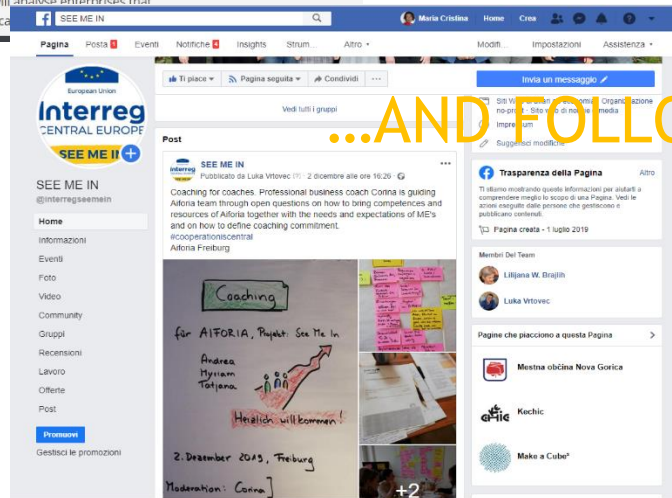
alalyse enterprises that
ca

SEE ME IN
Maria Cristina Home Crea

Pagina Posta 1 Eventi Notifiche 4 Insights Strum... Altro Modifi... Impostazioni Assistenza

European Union
Interreg
CENTRAL EUROPE
SEE ME IN

SEE ME IN
@interregseemein

Home
Informazioni
Eventi
Foto
Video
Community
Gruppi
Recensioni
Lavoro
Offerte
Post

Promuovi
Gestisci le promozioni

Ti piace Pagina seguita Condividi ...
Vedi tutti i gruppi

Invia un messaggio

Siti Web ... Organizzazione no-profit · Sito web di notizie e media
Impressum
Suggerisci modifiche

...AND FOLLO

Post

SEE ME IN
Pubblicato da Luka Vrtovec · 2 dicembre alle ore 16:26

Coaching for coaches. Professional business coach Corina is guiding Aiforia team through open questions on how to bring competences and resources of Aiforia together with the needs and expectations of ME's and on how to define coaching commitment.
#cooperationiscentral
Aiforia Freiburg

Coaching
für AIFORIA, Projekt: See Me In
Andrea
Myriam
Tatjana
Herzlich willkommen!
2. Dezember 2019, Freiburg
Moderation: Corina

+2

Trasparenza della Pagina Altro
Ti stiamo mostrando queste informazioni per aiutarti a comprendere meglio lo scopo di una Pagina. Vedi le azioni eseguite dalle persone che gestiscono e pubblicano contenuti.
Pagina creata - 1 luglio 2019

Membri del Team
Liljana W. Brajlih
Luka Vrtovec

Pagine che piacciono a questa Pagina
Mestna občina Nova Gorica
Kechic
Make a Cube³